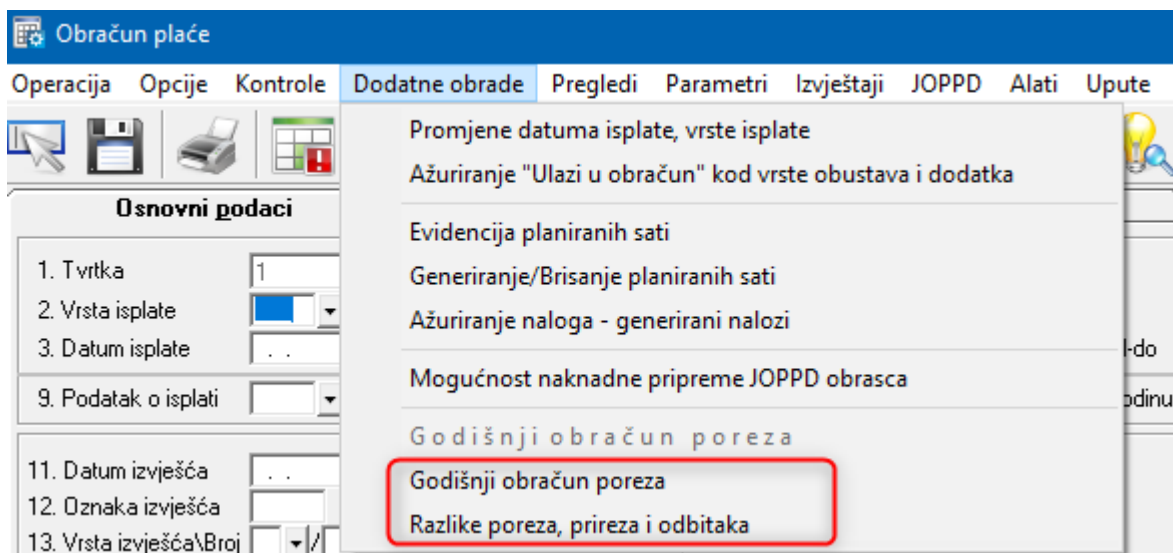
Obračun plaće

Operacija Opcije Kontrole Dodatne obrade Pregledi Parametri Izvještaji JOPPD Alati Upute

Osnovni podaci

1. Tvrtka 1
2. Vrsta isplate
3. Datum isplate . .
9. Podatak o isplati
11. Datum izvješća . .
12. Oznaka izvješća
13. Vrsta izvješća\Broj /

Promjene datuma isplate, vrste isplate
Ažuriranje "Ulazi u obračun" kod vrste obustava i dodatka
Evidencija planiranih sati
Generiranje/Brisanje planiranih sati
Ažuriranje naloga - generirani nalozi
Mogućnost naknadne pripreme JOPPD obrasca
Godišnji obračun poreza
Godišnji obračun poreza
Razlike poreza, prireza i odbitaka

l-do
odinu